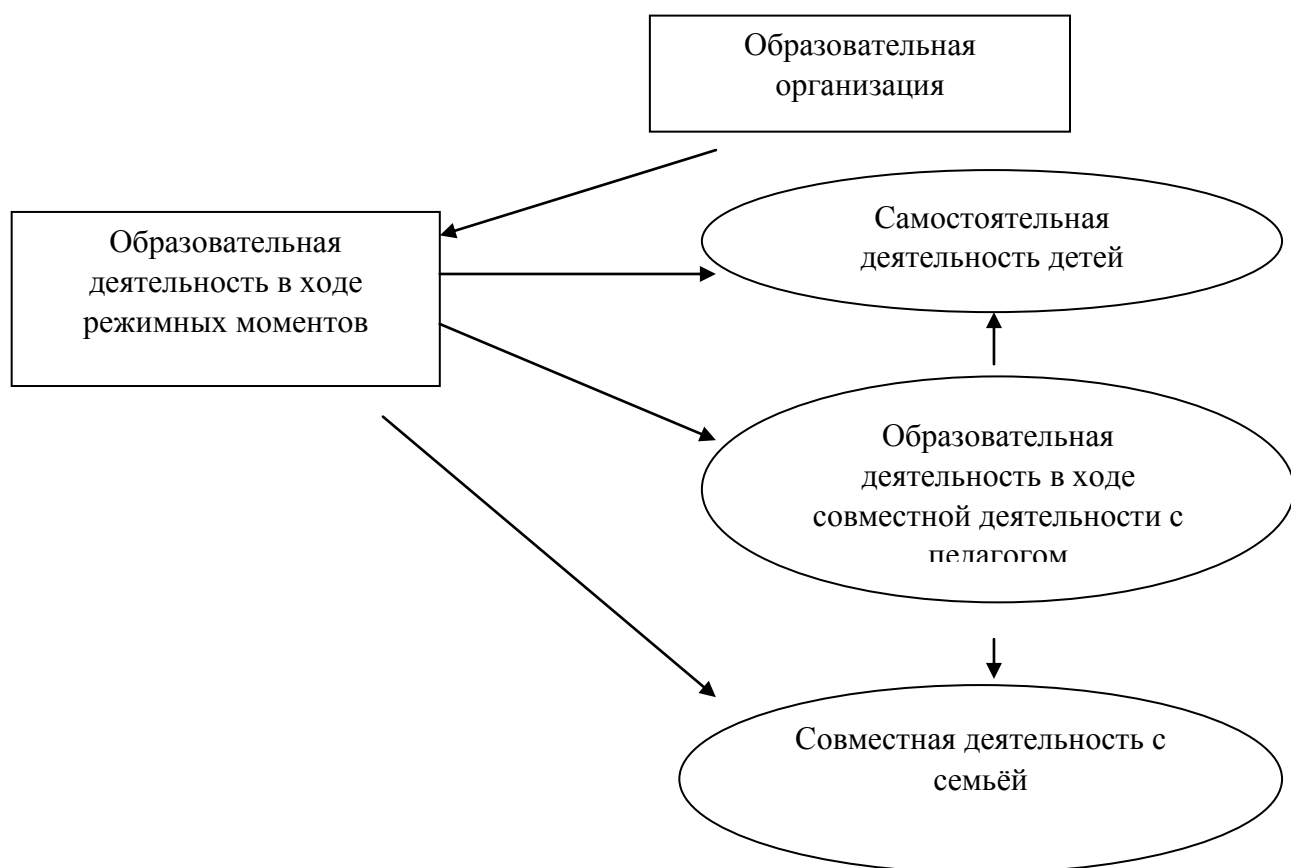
Образовательная организация

Образовательная деятельность в ходе режимных моментов

Самостоятельная деятельность детей

Образовательная деятельность в ходе совместной деятельности с педагогом

Совместная деятельность с семьёй